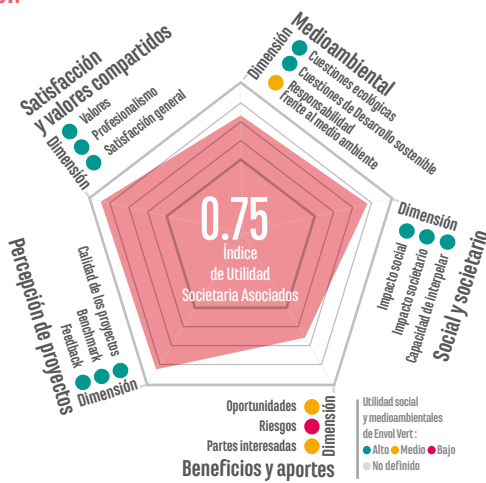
Satisfacción y valores compartidos
Dimensión
Valores
Profesionalismo
Satisfacción general

Dimensión Medioambiental
Cuestiones ecológicas
Cuestiones de Desarrollo sostenible
Responsabilidad frente al medio ambiente

0.75
Índice de Utilidad Societaria Asociados

Dimensión Social y societario
Impacto social
Impacto societario
Capacidad de interpelar

Percepción de proyectos
Dimensión
Calidad de los proyectos
Benchmark
Feedback

Oportunidades
Riesgos
Partes interesadas
Dimensión
Beneficios y aportes

Utilidad social y medioambientales de Envol Vert :
Alto
Medio
Bajo
No definido